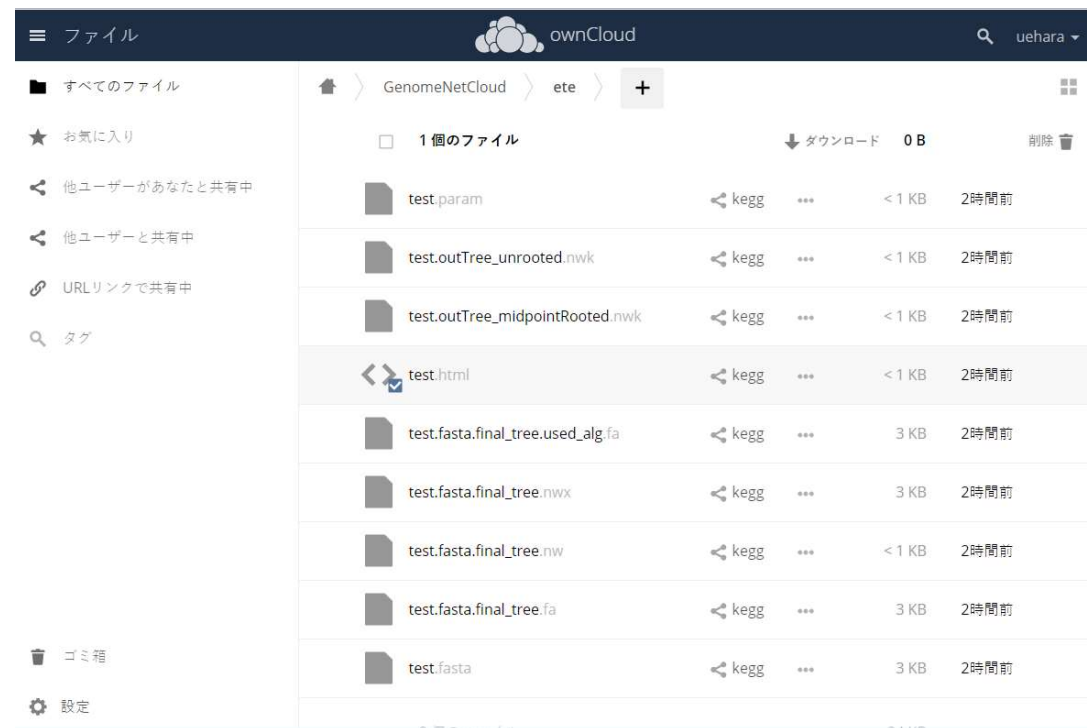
ファイル

ownCloud

uehara

すべてのファイル

お気に入り

他ユーザーがあなたと共有中

他ユーザーと共有中

URLリンクで共有中

タグ

GenomeNetCloud ete +

1個のファイル ダウンロード 0 B 削除

| | | | | |
|---|---|---|---|---|
| test.param | kegg | ... | < 1 KB | 2時間前 |
| test.outTree_unrooted.nwk | kegg | ... | < 1 KB | 2時間前 |
| test.outTree_midpointRooted.nwk | kegg | ... | < 1 KB | 2時間前 |
| test.html | kegg | ... | < 1 KB | 2時間前 |
| test.fasta.final_tree.used_alg.fa | kegg | ... | 3 KB | 2時間前 |
| test.fasta.final_tree.nwx | kegg | ... | 3 KB | 2時間前 |
| test.fasta.final_tree.nw | kegg | ... | < 1 KB | 2時間前 |
| test.fasta.final_tree.fa | kegg | ... | 3 KB | 2時間前 |
| test.fasta | kegg | ... | 3 KB | 2時間前 |

ゴミ箱

設定